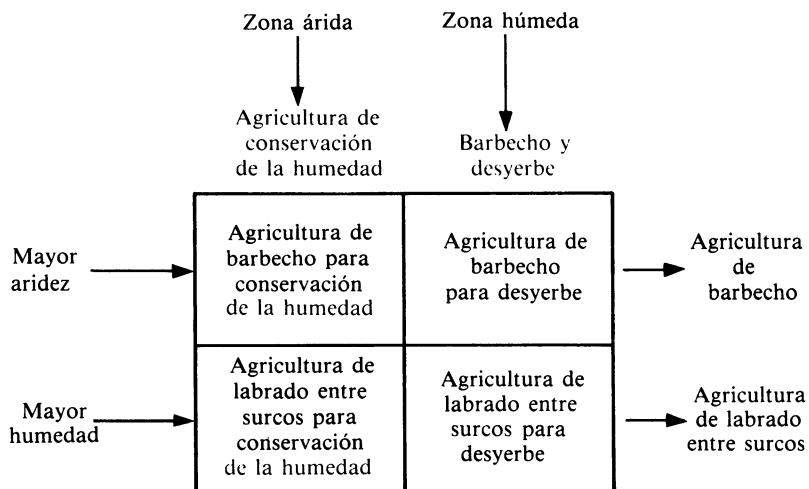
Zona árida

Zona húmeda

Agricultura de conservación de la humedad

Barbecho y desyerbe

Mayor aridez

| Agricultura de barbecho para conservación de la humedad | Agricultura de barbecho para desyerbe |
|---|---|
| Agricultura de labrado entre surcos para conservación de la humedad | Agricultura de labrado entre surcos para desyerbe |

Agricultura de barbecho

Mayor humedad

Agricultura de labrado entre surcos